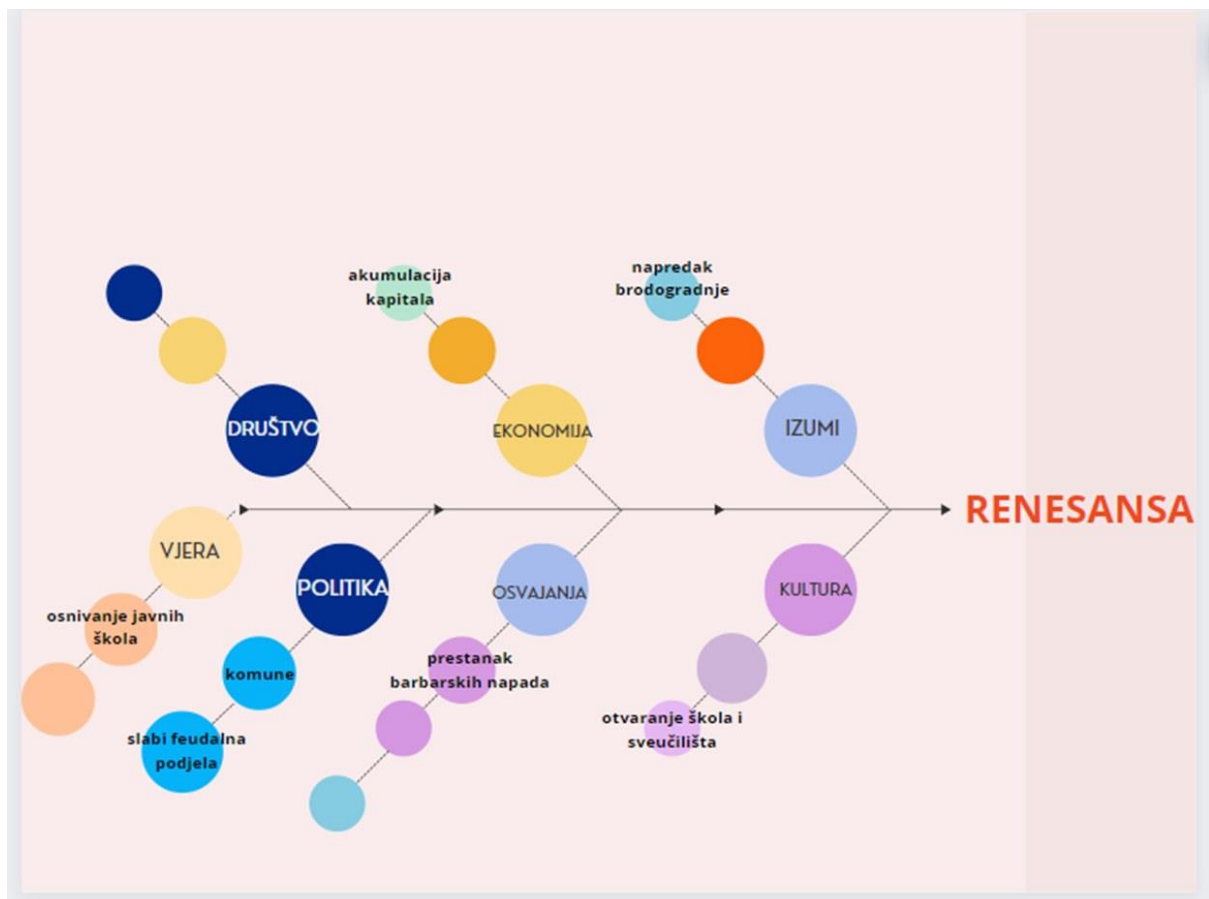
DRUŠTVO

akumulacija kapitala

EKONOMIJA

napredak brodogradnje

IZUMI

RENESANSA

VJERA

osnivanje javnih škola

POLITIKA

komune

slabi feudalna podjela

OSVAJANJA

prestanak barbarskih napada

KULTURA

otvaranje škola i sveučilišta